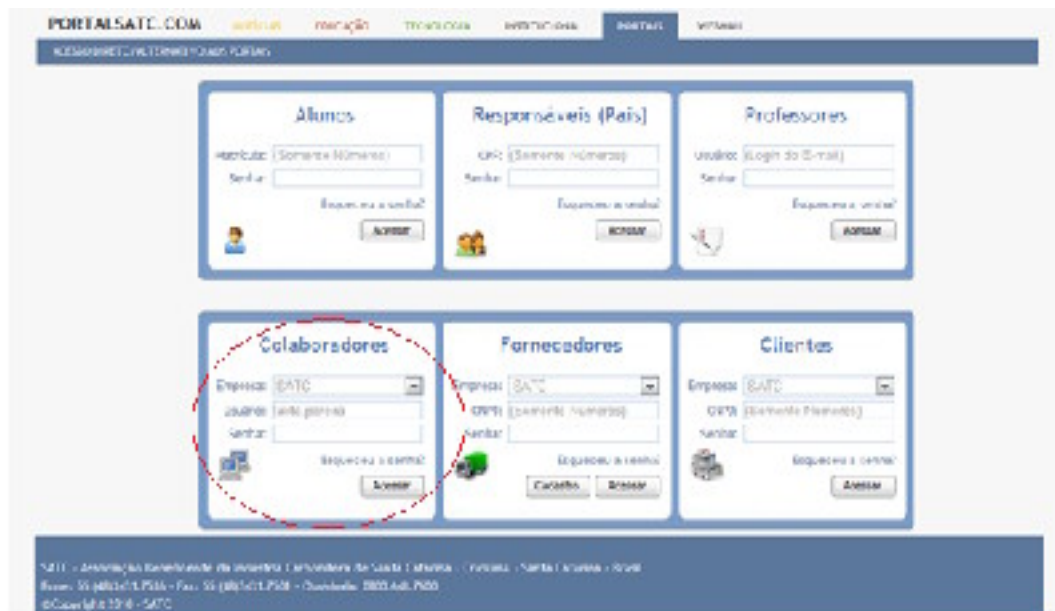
PORTALSATC.COM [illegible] EDUCAÇÃO TECNOLOGIA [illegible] PORTAIS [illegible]

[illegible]

Alunos

Matrícula: (Somente Números)
Senha:
Esqueceu a senha?
Acessar

Responsáveis (Pais)

CPF: (Somente Números)
Senha:
Esqueceu a senha?
Acessar

Professores

Usuário: (Login do E-mail)
Senha:
Esqueceu a senha?
Acessar

Colaboradores

Empresa: SATC
Usuário: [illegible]
Senha:
Esqueceu a senha?
Acessar

Fornecedores

Empresa: SATC
CNPJ: (Somente Números)
Senha:
Esqueceu a senha?
Cadastro Acessar

Clientes

Empresa: SATC
CNPJ: (Somente Números)
Senha:
Esqueceu a senha?
Acessar

SATC - Associação Beneficente da Indústria Carbonífera de Santa Catarina - Criciúma - Santa Catarina - Brasil
Fone: 55 (48)3431.7500 - Fax: 55 (48)3431.7500 - Ouvidoria: 0800.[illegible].7500
©Copyright 2010 - SATC